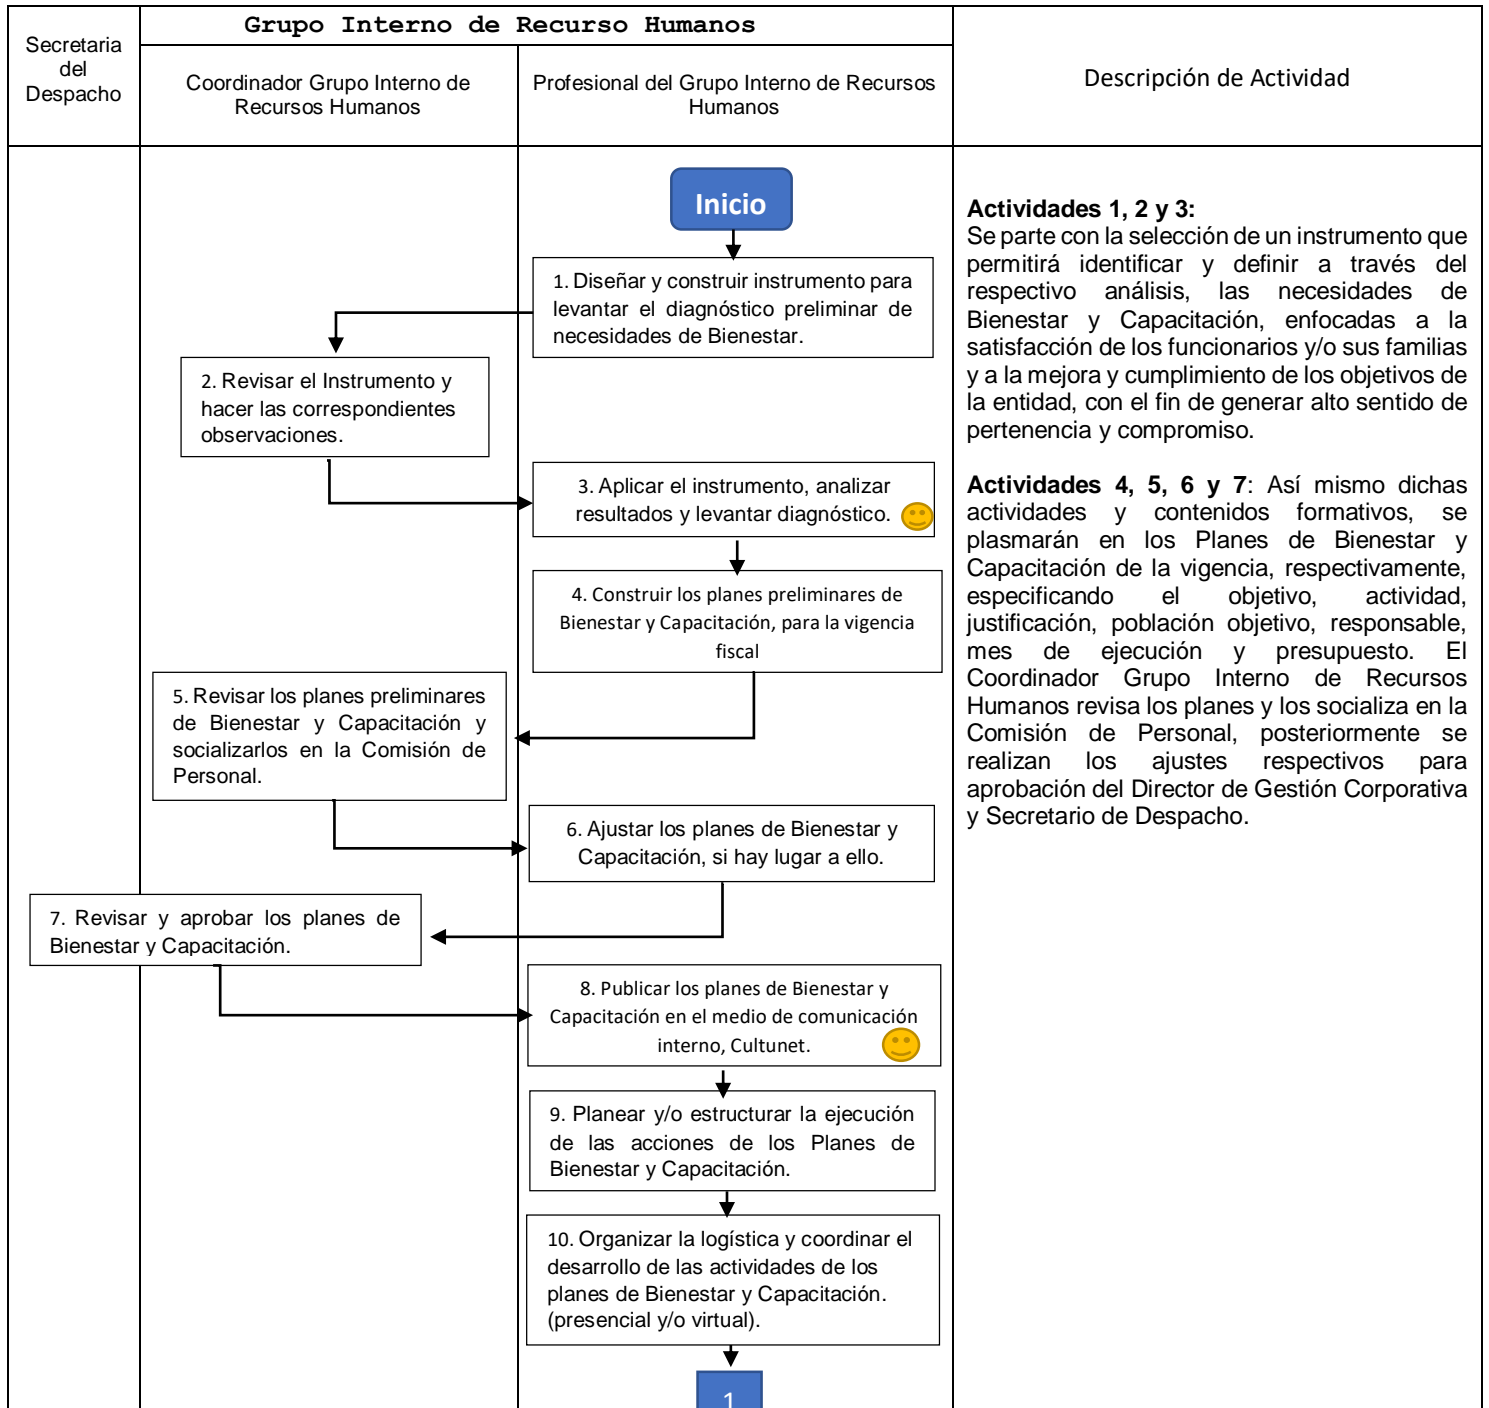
| Secretaria del Despacho | Grupo Interno de Recurso Humanos: Coordinador Grupo Interno de Recursos Humanos | Grupo Interno de Recurso Humanos: Profesional del Grupo Interno de Recursos Humanos | Descripción de Actividad |
|---|---|---|---|

Inicio

1. Diseñar y construir instrumento para levantar el diagnóstico preliminar de necesidades de Bienestar.

2. Revisar el Instrumento y hacer las correspondientes observaciones.

3. Aplicar el instrumento, analizar resultados y levantar diagnóstico.

4. Construir los planes preliminares de Bienestar y Capacitación, para la vigencia fiscal

5. Revisar los planes preliminares de Bienestar y Capacitación y socializarlos en la Comisión de Personal.

6. Ajustar los planes de Bienestar y Capacitación, si hay lugar a ello.

7. Revisar y aprobar los planes de Bienestar y Capacitación.

8. Publicar los planes de Bienestar y Capacitación en el medio de comunicación interno, Cultunet.

9. Planear y/o estructurar la ejecución de las acciones de los Planes de Bienestar y Capacitación.

10. Organizar la logística y coordinar el desarrollo de las actividades de los planes de Bienestar y Capacitación. (presencial y/o virtual).

1

**Actividades 1, 2 y 3:**
Se parte con la selección de un instrumento que permitirá identificar y definir a través del respectivo análisis, las necesidades de Bienestar y Capacitación, enfocadas a la satisfacción de los funcionarios y/o sus familias y a la mejora y cumplimiento de los objetivos de la entidad, con el fin de generar alto sentido de pertenencia y compromiso.

**Actividades 4, 5, 6 y 7**: Así mismo dichas actividades y contenidos formativos, se plasmarán en los Planes de Bienestar y Capacitación de la vigencia, respectivamente, especificando el objetivo, actividad, justificación, población objetivo, responsable, mes de ejecución y presupuesto. El Coordinador Grupo Interno de Recursos Humanos revisa los planes y los socializa en la Comisión de Personal, posteriormente se realizan los ajustes respectivos para aprobación del Director de Gestión Corporativa y Secretario de Despacho.